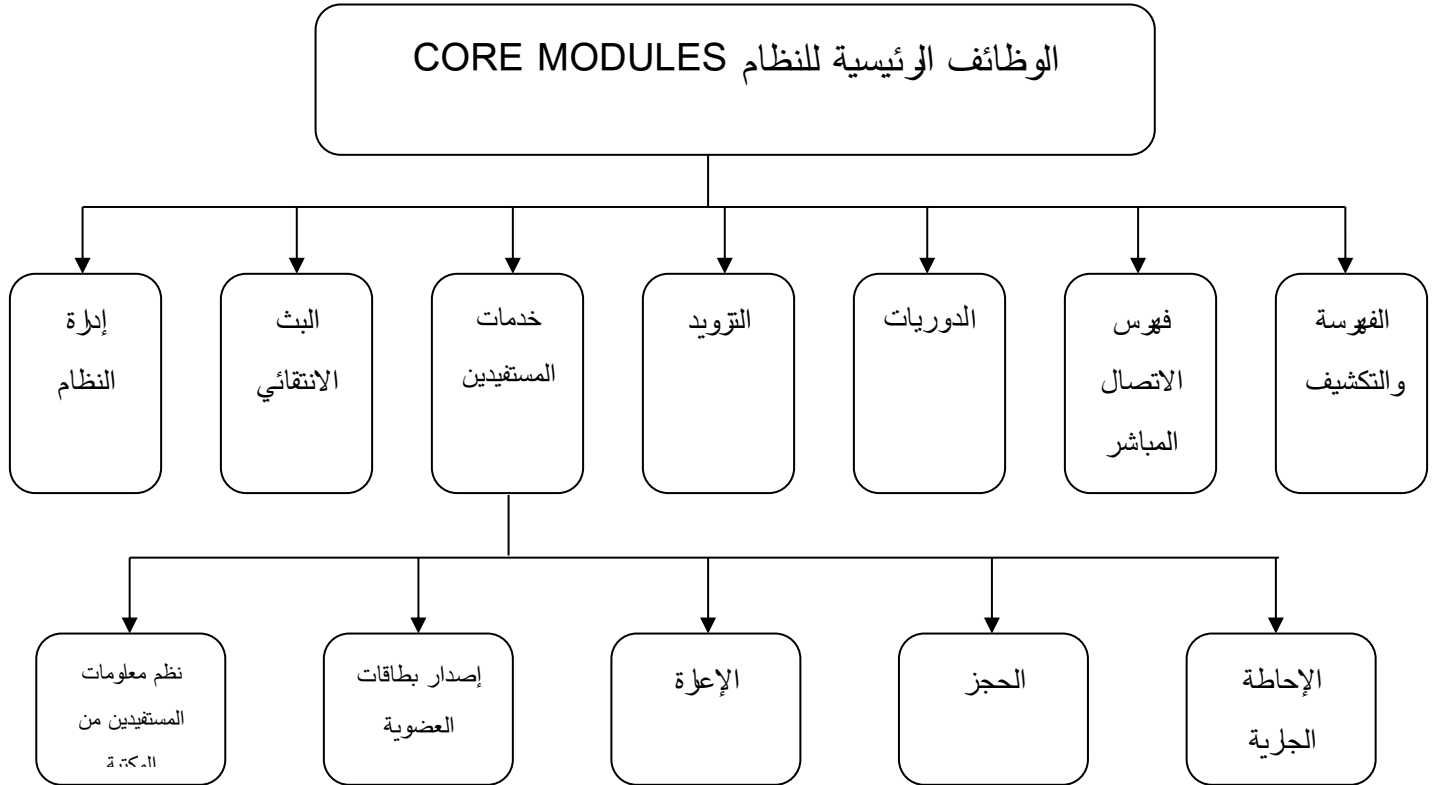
الوظائف الرئيسية للنظام CORE MODULES

الفهرسة والتكشيف

فهرس الاتصال المباشر

الدوريات

التزويد

خدمات المستفيدين

البث الانتقائي

إدارة النظام

الإحاطة الجارية

الحجز

الإعارة

إصدار بطاقات العضوية

نظم معلومات المستفيدين من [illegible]